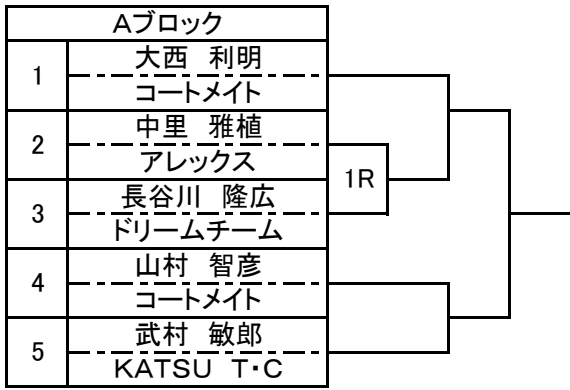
| Aブロック | |
|---|---|
| 1 | 大西 利明 |
| | コートメイト |
| 2 | 中里 雅植 |
| | アレックス |
| 3 | 長谷川 隆広 |
| | ドリームチーム |
| 4 | 山村 智彦 |
| | コートメイト |
| 5 | 武村 敏郎 |
| | KATSU T･C |

1R